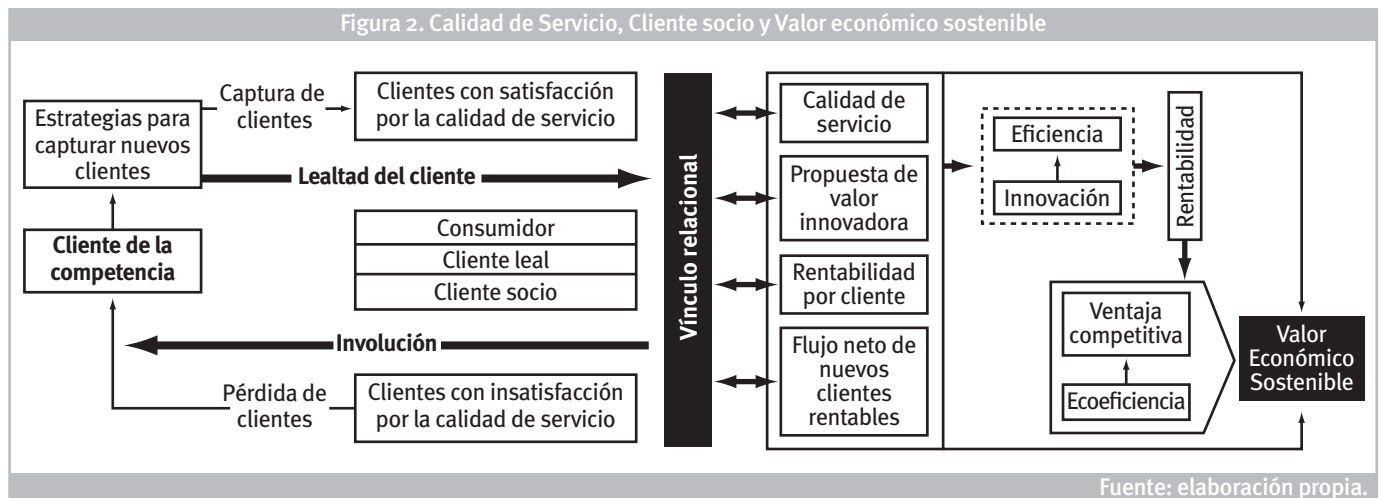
Figura 2. Calidad de Servicio, Cliente socio y Valor económico sostenible

Estrategias para capturar nuevos clientes

Captura de clientes

Clientes con satisfacción por la calidad de servicio

Lealtad del cliente

Cliente de la competencia

Consumidor

Cliente leal

Cliente socio

Involución

Pérdida de clientes

Clientes con insatisfacción por la calidad de servicio

Vínculo relacional

Calidad de servicio

Propuesta de valor innovadora

Rentabilidad por cliente

Flujo neto de nuevos clientes rentables

Eficiencia

Innovación

Rentabilidad

Ventaja competitiva

Ecoeficiencia

Valor Económico Sostenible

Fuente: elaboración propia.